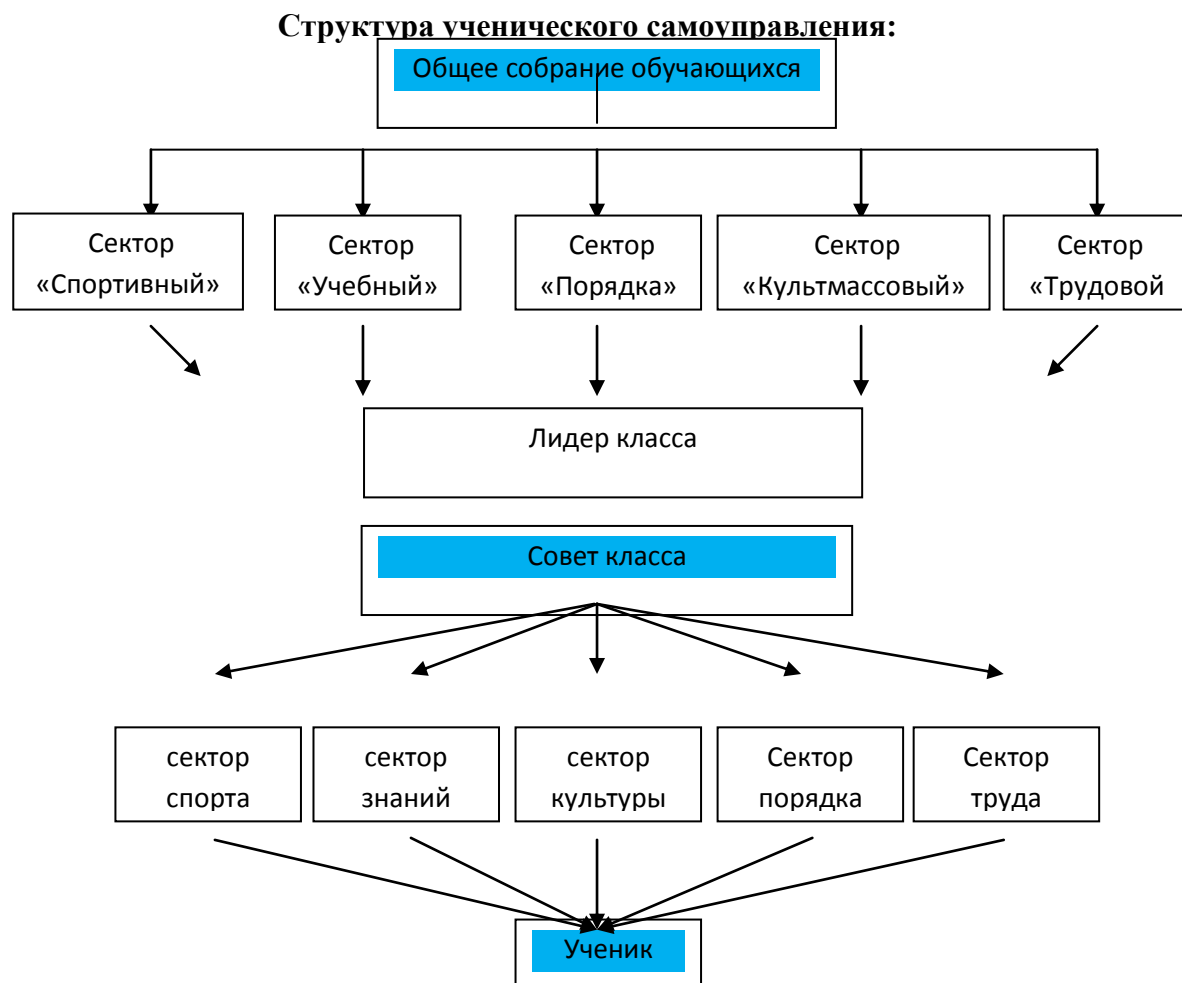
Структура ученического самоуправления:

Общее собрание обучающихся

Сектор «Спортивный»

Сектор «Учебный»

Сектор «Порядка»

Сектор «Культмассовый»

Сектор «Трудовой

Лидер класса

Совет класса

сектор спорта

сектор знаний

сектор культуры

Сектор порядка

Сектор труда

Ученик